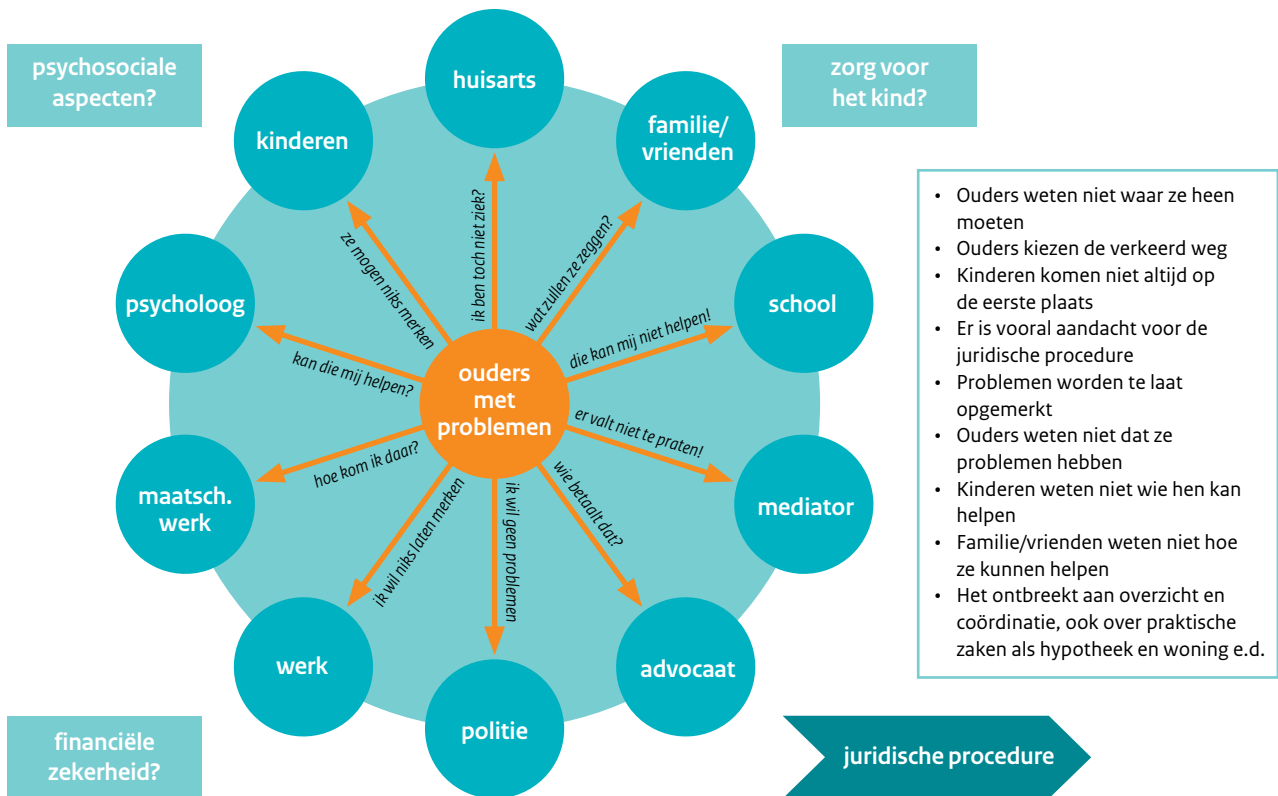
psychosociale aspecten?

huisarts

zorg voor het kind?

kinderen

familie/ vrienden

psycholoog

school

maatsch. werk

mediator

werk

advocaat

politie

ouders met problemen

ik ben toch niet ziek?

wat zullen ze zeggen?

die kan mij niet helpen!

er valt niet te praten!

wie betaalt dat?

ik wil geen problemen

ik wil niks laten merken

hoe kom ik daar?

kan die mij helpen?

ze mogen niks merken

- Ouders weten niet waar ze heen moeten
- Ouders kiezen de verkeerd weg
- Kinderen komen niet altijd op de eerste plaats
- Er is vooral aandacht voor de juridische procedure
- Problemen worden te laat opgemerkt
- Ouders weten niet dat ze problemen hebben
- Kinderen weten niet wie hen kan helpen
- Familie/vrienden weten niet hoe ze kunnen helpen
- Het ontbreekt aan overzicht en coördinatie, ook over praktische zaken als hypotheek en woning e.d.

financiële zekerheid?

juridische procedure